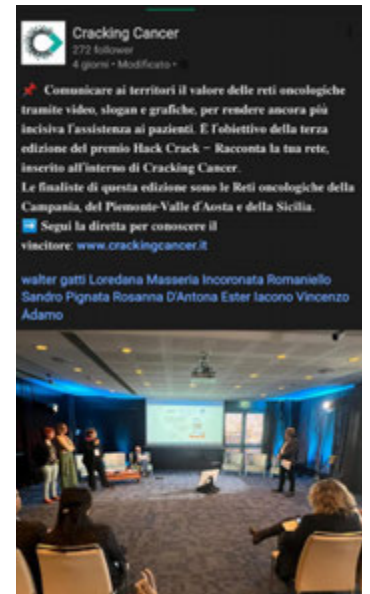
Cracking Cancer
272 follower
4 giorni • Modificato •

📌 Comunicare ai territori il valore delle reti oncologiche tramite video, slogan e grafiche, per rendere ancora più incisiva l'assistenza ai pazienti. È l'obiettivo della terza edizione del premio Hack Crack – Racconta la tua rete, inserito all'interno di Cracking Cancer.
Le finaliste di questa edizione sono le Reti oncologiche della Campania, del Piemonte-Valle d'Aosta e della Sicilia.
➡️ Segui la diretta per conoscere il vincitore: www.crackingcancer.it

walter gatti Loredana Masseria Incoronata Romaniello Sandro Pignata Rosanna D'Antona Ester Iacono Vincenzo Adamo